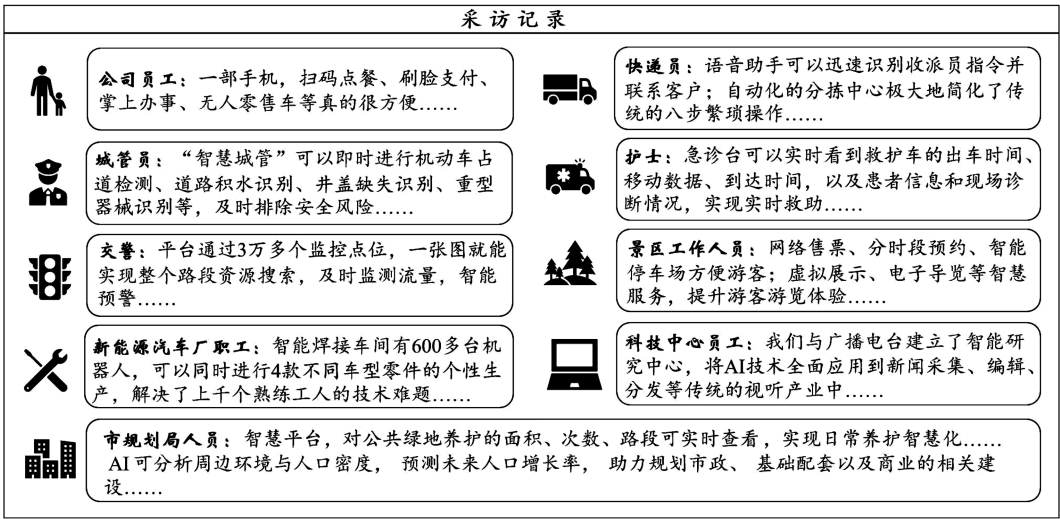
采访记录

公司员工：一部手机，扫码点餐、刷脸支付、掌上办事、无人零售车等真的很方便……

快递员：语音助手可以迅速识别收派员指令并联系客户；自动化的分拣中心极大地简化了传统的八步繁琐操作……

城管员：“智慧城管”可以即时进行机动车占道检测、道路积水识别、井盖缺失识别、重型器械识别等，及时排除安全风险……

护士：急诊台可以实时看到救护车的出车时间、移动数据、到达时间，以及患者信息和现场诊断情况，实现实时救助……

交警：平台通过3万多个监控点位，一张图就能实现整个路段资源搜索，及时监测流量，智能预警……

景区工作人员：网络售票、分时段预约、智能停车场方便游客；虚拟展示、电子导览等智慧服务，提升游客游览体验……

新能源汽车厂职工：智能焊接车间有600多台机器人，可以同时进行4款不同车型零件的个性生产，解决了上千个熟练工人的技术难题……

科技中心员工：我们与广播电台建立了智能研究中心，将AI技术全面应用到新闻采集、编辑、分发等传统的视听产业中……

市规划局人员：智慧平台，对公共绿地养护的面积、次数、路段可实时查看，实现日常养护智慧化……AI可分析周边环境与人口密度，预测未来人口增长率，助力规划市政、基础配套以及商业的相关建设……